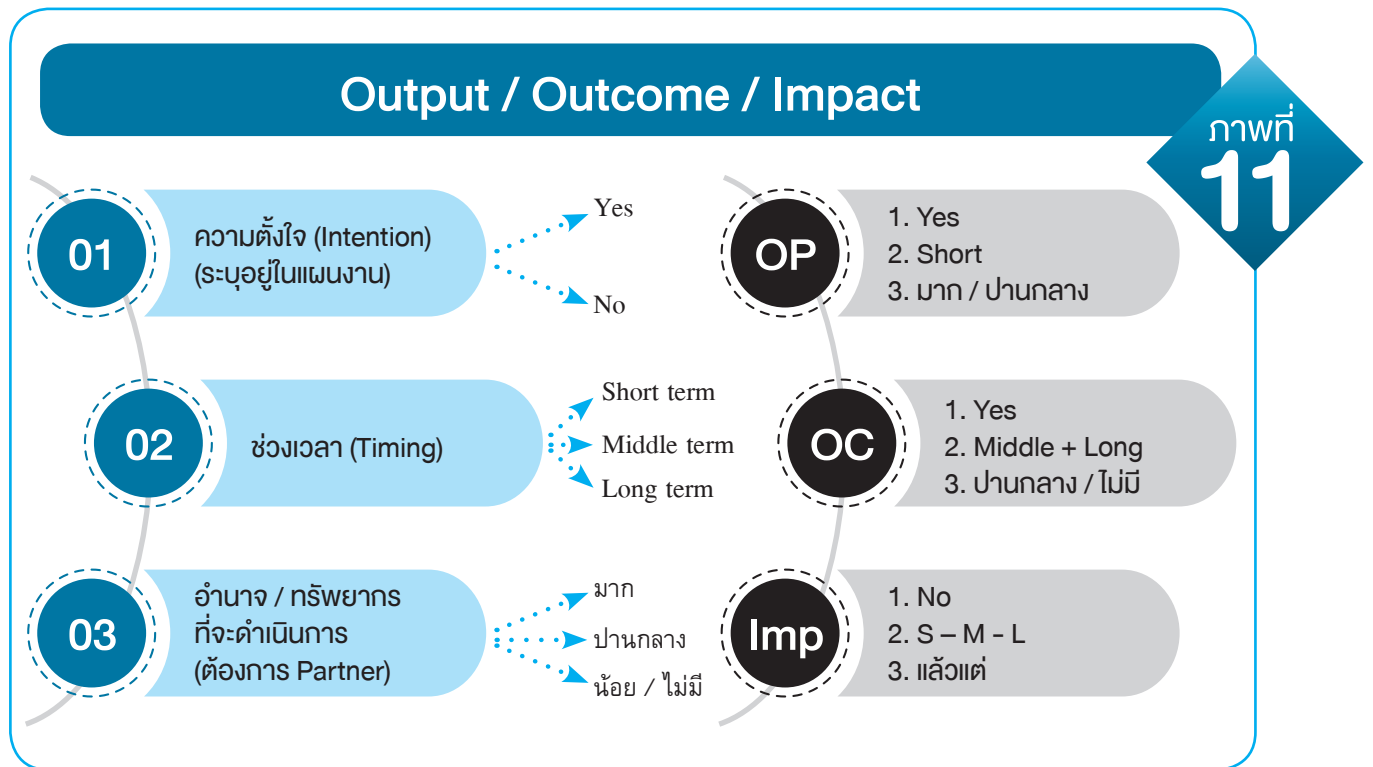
Output / Outcome / Impact

ภาพที่ 11

01 ความตั้งใจ (Intention) (ระบุอยู่ในแผนงาน)

Yes

No

02 ช่วงเวลา (Timing)

Short term

Middle term

Long term

03 อำนาจ / ทรัพยากร ที่จะดำเนินการ (ต้องการ Partner)

มาก

ปานกลาง

น้อย / ไม่มี

OP
1. Yes
2. Short
3. มาก / ปานกลาง

OC
1. Yes
2. Middle + Long
3. ปานกลาง / ไม่มี

Imp
1. No
2. S – M – L
3. แล้วแต่